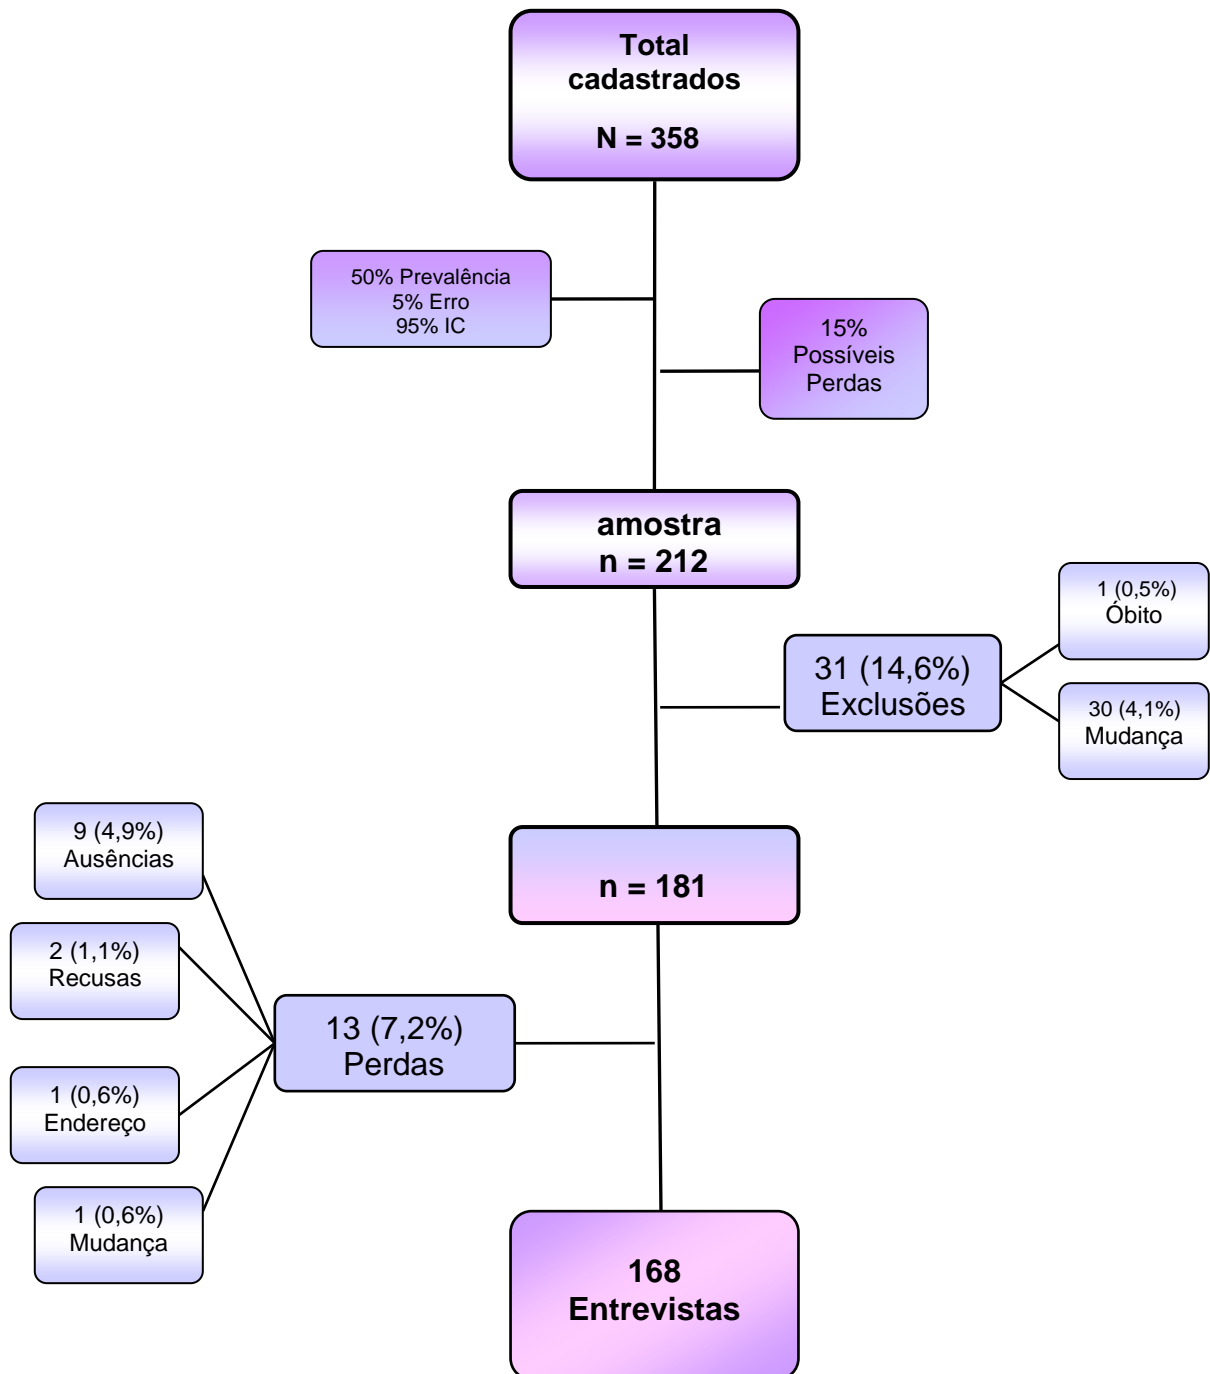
Total cadastrados

N = 358

50% Prevalência
5% Erro
95% IC

15%
Possíveis
Perdas

amostra
n = 212

1 (0,5%)
Óbito

31 (14,6%)
Exclusões

30 (4,1%)
Mudança

9 (4,9%)
Ausências

n = 181

2 (1,1%)
Recusas

13 (7,2%)
Perdas

1 (0,6%)
Endereço

1 (0,6%)
Mudança

168
Entrevistas